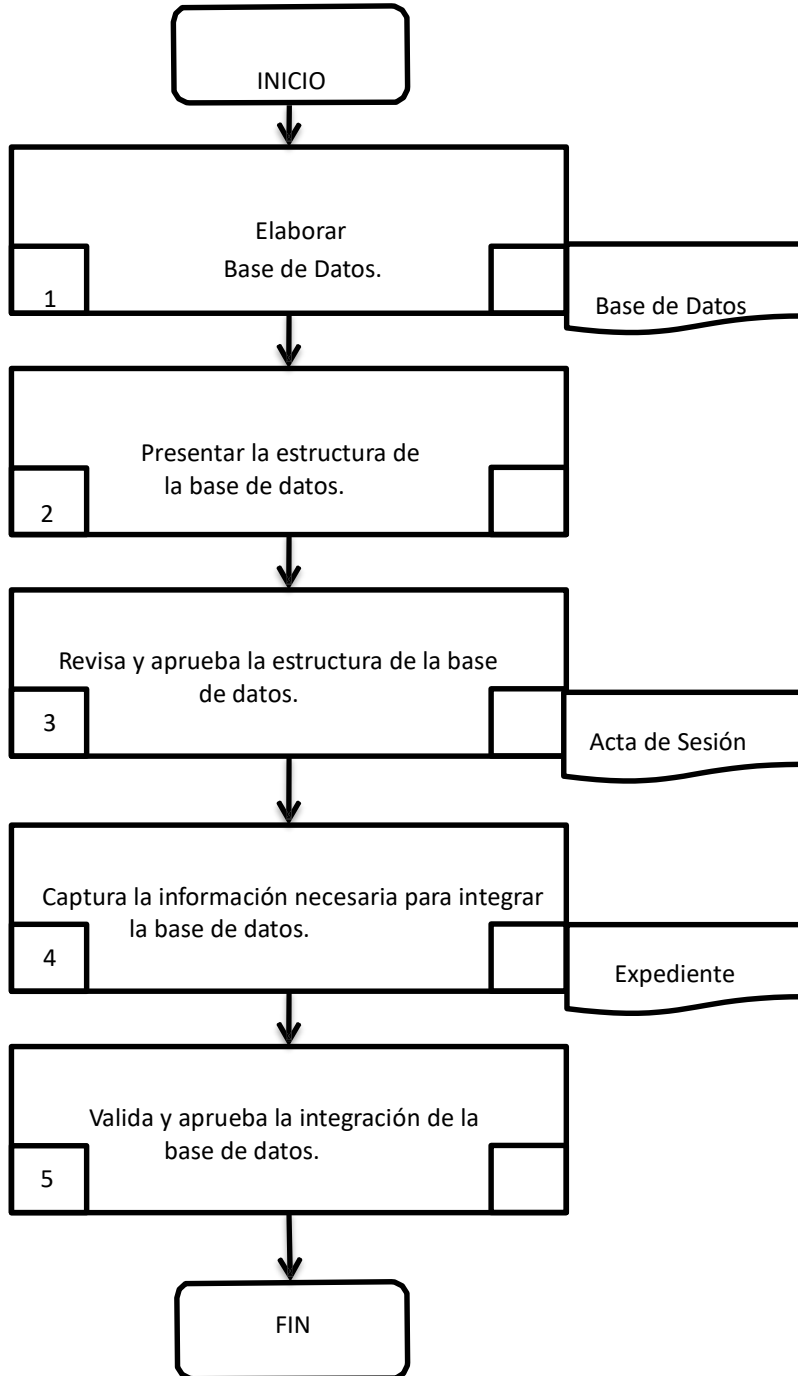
INICIO

Elaborar Base de Datos.

1

Base de Datos

Presentar la estructura de la base de datos.

2

Revisa y aprueba la estructura de la base de datos.

3

Acta de Sesión

Captura la información necesaria para integrar la base de datos.

4

Expediente

Valida y aprueba la integración de la base de datos.

5

FIN